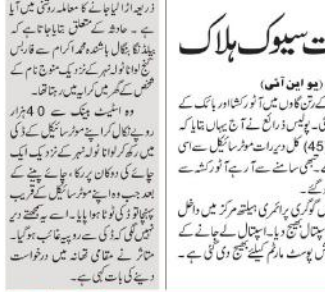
ذریعہ اڑا لیجانے کا معاملہ روشنی میں آیا ہے ۔ از خدمت ٹی کے مطابق بتایا جاتا ہے کہ بیلڈنگا نکل پالا شیخ محمد اکرام سے فارس شیخ نواٹولا ٹولا نمبر کے نزدیک موٹے نام کے شخص کے گھر میں کرایہ دار رہتا تھا ۔

وہ اسٹیٹ بینک سے 40 ہزار روپے نکال کر اپنے موٹر سائیکل کی ڈکی میں رکھ کر ٹولا ٹولا نمبر کے نزدیک ایک چائے کی دکان پر رک کر چائے پینے کے بعد جب وہ اپنے موٹر سائیکل کے قریب پہنچا تو ڈکی کو کھلا ہوا پایا ۔ اسے یہ دیکھتے دیر نہیں لگی کہ ڈکی سے روپیہ غائب ہوگیا ۔ متاثر نے مقامی تھانہ میں درخواست دینے کی بات کہی ہے ۔

ت سیوک ہلاک

(یو این آئی)
کے رتن گاؤں میں آٹو رکشا اور بائک کے ۔ پولیس ذرائع نے آج یہاں بتایا کہ (45) کل دیر رات موٹر سائیکل سے اسی ۔ جبھی سامنے سے آرہے آٹو رکشا سے گئے ۔
گوگری پرائمری ہیلتھ مرکز میں داخل سپتال بھیج دیا ۔ اسپتال لے جانے کے پوسٹ مارٹم کیلئے بھیج دی گئی ہے ۔